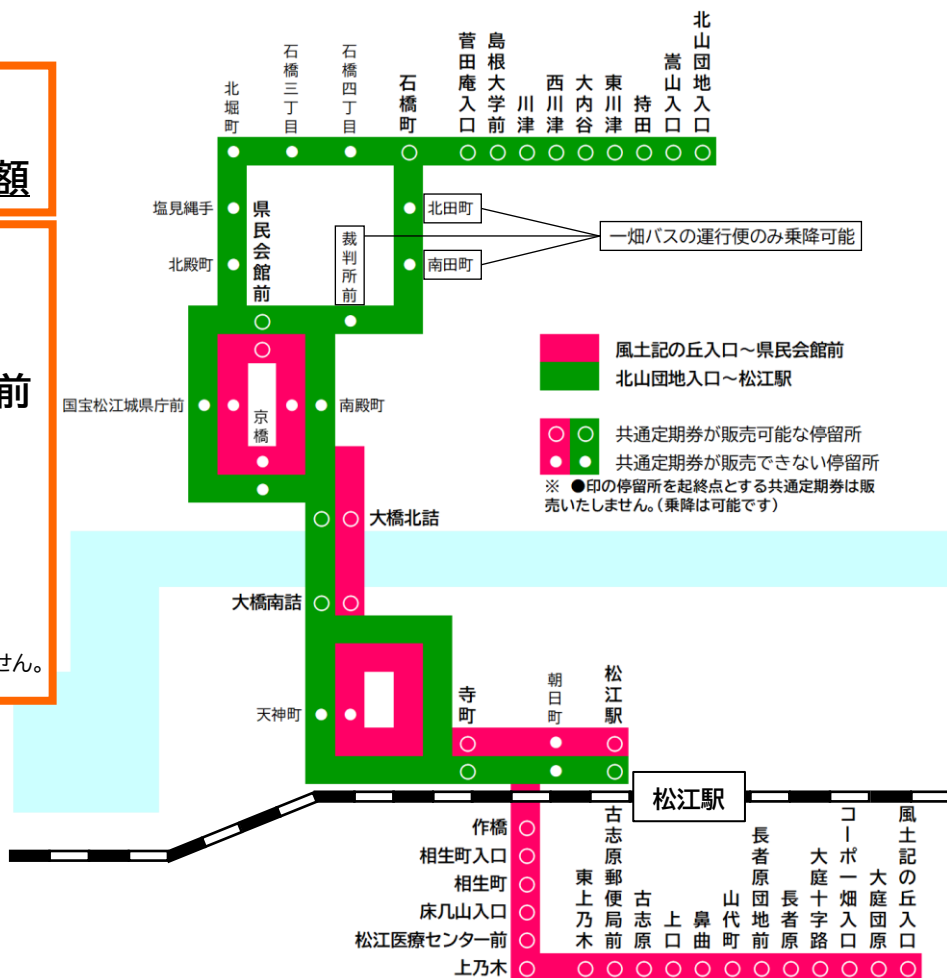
額

前

せん。

北堀町
石橋三丁目
石橋四丁目
石橋町
菅田庵入口
島根大学前
川津
西川津
大内谷
東川津
持田
嵩山入口
北山団地入口

塩見縄手
北殿町
県民会館前
裁判所前
北田町
南田町
一畑バスの運行便のみ乗降可能

風土記の丘入口～県民会館前
北山団地入口～松江駅

国宝松江城県庁前
京橋
南殿町

共通定期券が販売可能な停留所
共通定期券が販売できない停留所
※ ●印の停留所を起終点とする共通定期券は販売いたしません。(乗降は可能です)

大橋北詰
大橋南詰
天神町
寺町
朝日町
松江駅

松江駅

作橋
相生町入口
相生町
床几山入口
松江医療センター前
上乃木
東上乃木
古志原郵便局前
古志原
上口
鼻曲
山代町
長者原団地前
長者原
大庭十字路
コーポ一畑入口
大庭団原
風土記の丘入口